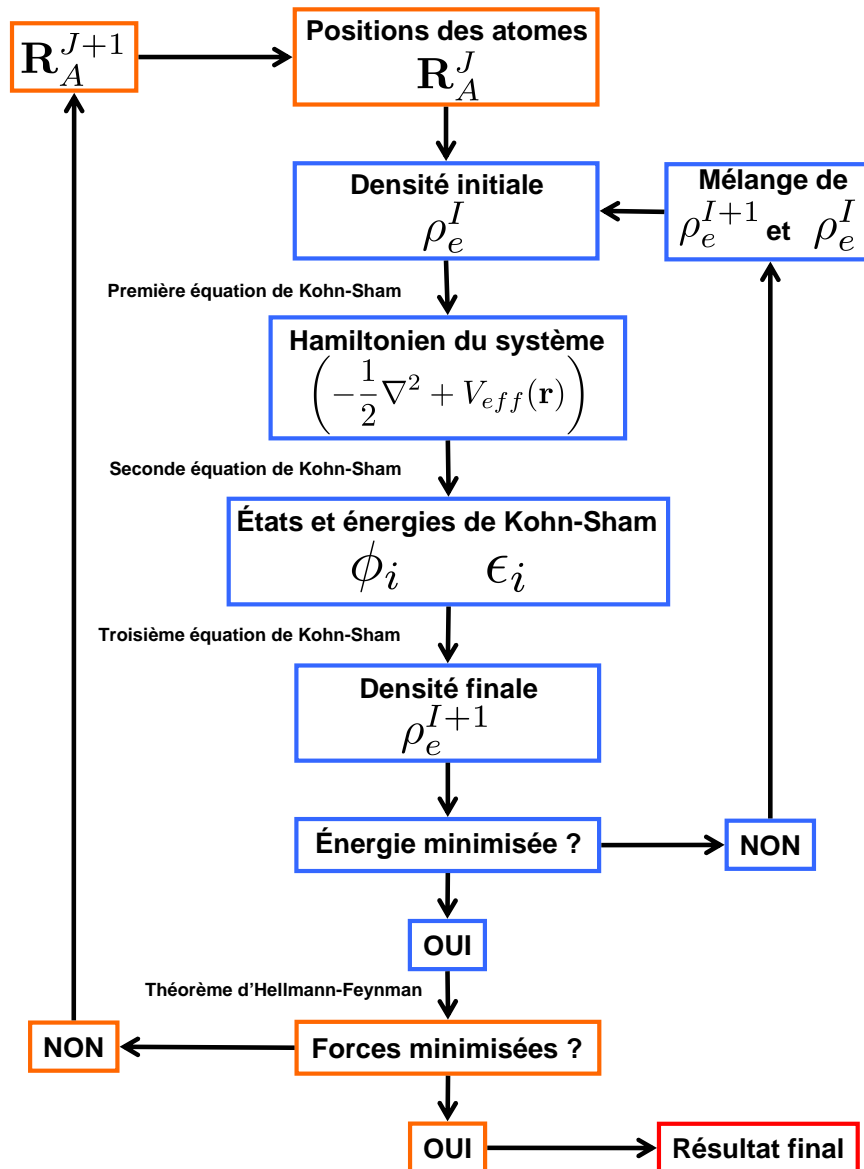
$\mathbf{R}_A^{J+1}$

Positions des atomes
$\mathbf{R}_A^J$

Densité initiale
$\rho_e^I$

Mélange de
$\rho_e^{I+1}$ et $\rho_e^I$

Première équation de Kohn-Sham

Hamiltonien du système
$\left(-\frac{1}{2}\nabla^2 + V_{eff}(\mathbf{r})\right)$

Seconde équation de Kohn-Sham

États et énergies de Kohn-Sham
$\phi_i$ $\epsilon_i$

Troisième équation de Kohn-Sham

Densité finale
$\rho_e^{I+1}$

Énergie minimisée ?

NON

OUI

Théorème d'Hellmann-Feynman

NON

Forces minimisées ?

OUI

Résultat final